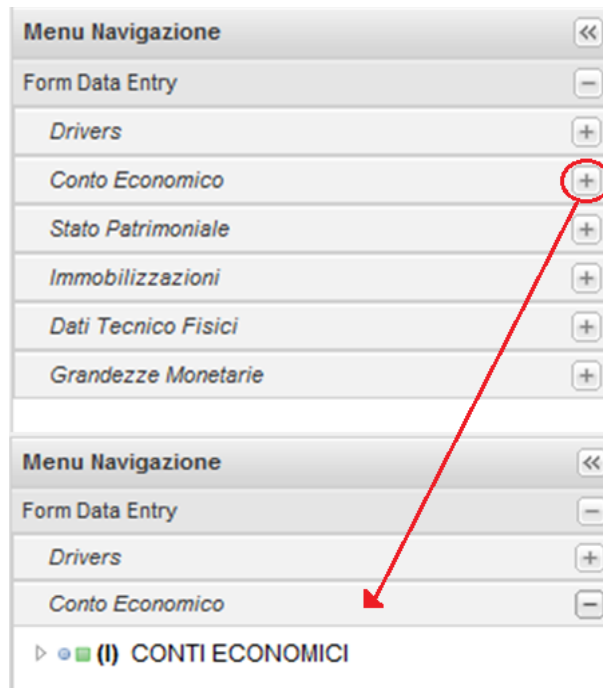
Menu Navigazione «
Form Data Entry −
Drivers +
Conto Economico +
Stato Patrimoniale +
Immobilizzazioni +
Dati Tecnico Fisici +
Grandezze Monetarie +

Menu Navigazione «
Form Data Entry −
Drivers +
Conto Economico −
(I) CONTI ECONOMICI